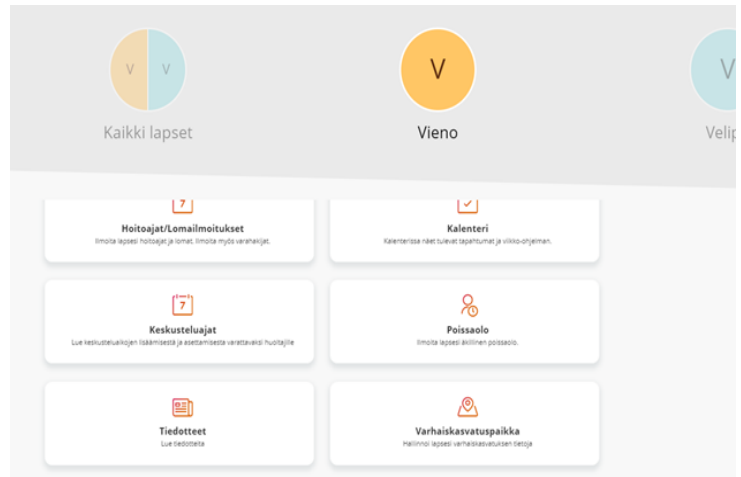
V V
Kaikki lapset

V
Vieno

V
Velip

7
Hoitoajat/Lomailmoitukset
Ilmoita lapsesi hoitoajat ja lomat. Ilmoita myös varahakijat.

Kalenteri
Kalenterissa näet tulevat tapahtumat ja viikko-ohjelman.

7
Keskusteluajat
Lue keskusteluaikojen lisäämisestä ja asettamisesta varattavaksi huoltajille

Poissaolo
Ilmoita lapsesi äkillinen poissaolo.

Tiedotteet
Lue tiedotteita

Varhaiskasvatuspaikka
Hallinnoi lapsesi varhaiskasvatuksen tietoja